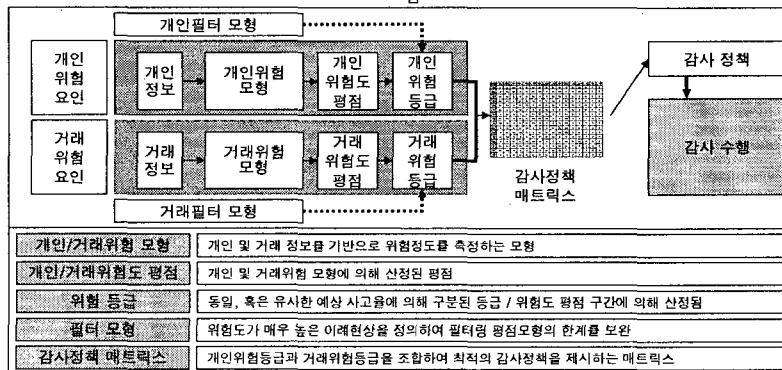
개인필터 모형

개인 위험 요인

개인 정보

개인위험 모형

개인 위험도 평점

개인 위험 등급

거래 위험 요인

거래 정보

거래위험 모형

거래 위험도 평점

거래 위험 등급

감사정책 매트릭스

거래필터 모형

감사 정책

감사 수행

| | |
|---|---|
| 개인/거래위험 모형 | 개인 및 거래 정보를 기반으로 위험정도를 측정하는 모형 |
| 개인/거래위험도 평점 | 개인 및 거래위험 모형에 의해 산정된 평점 |
| 위험 등급 | 동일, 혹은 유사한 예상 사고율에 의해 구분된 등급 / 위험도 평점 구간에 의해 산정됨 |
| 필터 모형 | 위험도가 매우 높은 이례현상을 정의하여 필터링 평점모형의 한계를 보완 |
| 감사정책 매트릭스 | 개인위험등급과 거래위험등급을 조합하여 최적의 감사정책을 제시하는 매트릭스 |